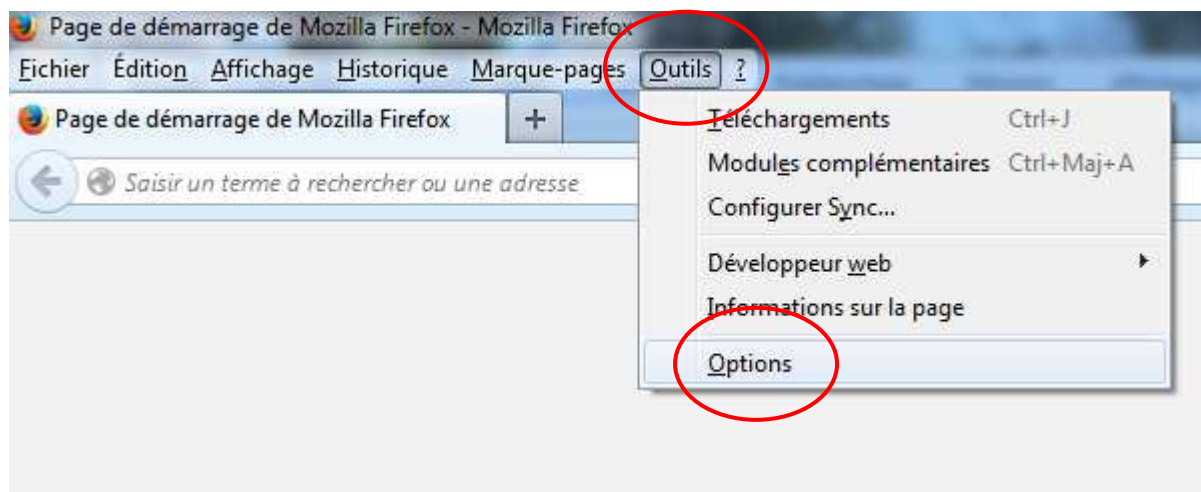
Page de démarrage de Mozilla Firefox - Mozilla Firefox

Fichier Édition Affichage Historique Marque-pages Outils ?

Page de démarrage de Mozilla Firefox +

Saisir un terme à rechercher ou une adresse

Téléchargements Ctrl+J
Modules complémentaires Ctrl+Maj+A
Configurer Sync...
Développeur web
Informations sur la page
Options